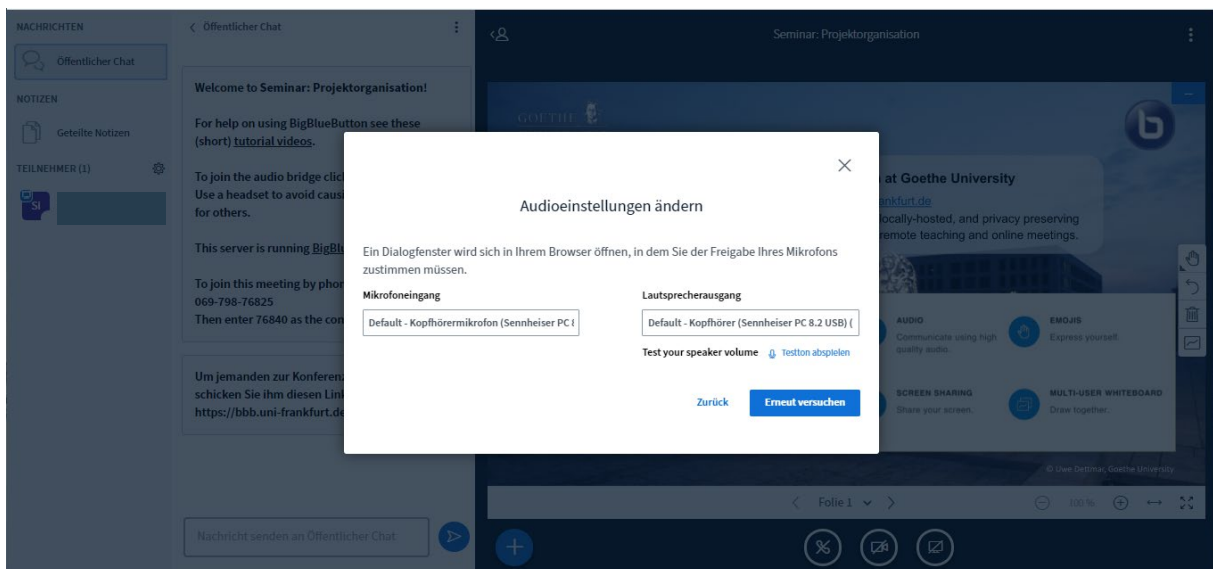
NACHRICHTEN

Öffentlicher Chat

NOTIZEN

Geteilte Notizen

TEILNEHMER (1)

SI

< Öffentlicher Chat

Welcome to Seminar: Projektorganisation!

For help on using BigBlueButton see these (short) tutorial videos.

To join the audio bridge clic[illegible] Use a headset to avoid caus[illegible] for others.

This server is running BigBlu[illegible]

To join this meeting by phon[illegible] 069-798-76825 Then enter 76840 as the con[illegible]

Um jemanden zur Konferenz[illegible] schicken Sie ihm diesen Lin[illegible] https://bbb.uni-frankfurt.de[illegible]

Nachricht senden an Öffentlicher Chat

Seminar: Projektorganisation

GOETHE

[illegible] at Goethe University

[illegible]nkfurt.de

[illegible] locally-hosted, and privacy preserving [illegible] remote teaching and online meetings.

AUDIO Communicate using high quality audio.

EMOJIS Express yourself.

SCREEN SHARING Share your screen.

MULTI-USER WHITEBOARD Draw together.

© Uwe Dettmar, Goethe University

Folie 1

100 %

Audioeinstellungen ändern

Ein Dialogfenster wird sich in Ihrem Browser öffnen, in dem Sie der Freigabe Ihres Mikrofons zustimmen müssen.

Mikrofoneingang

Default - Kopfhörermikrofon (Sennheiser PC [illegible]

Lautsprecherausgang

Default - Kopfhörer (Sennheiser PC 8.2 USB) (

Test your speaker volume

Testton abspielen

Zurück

Erneut versuchen